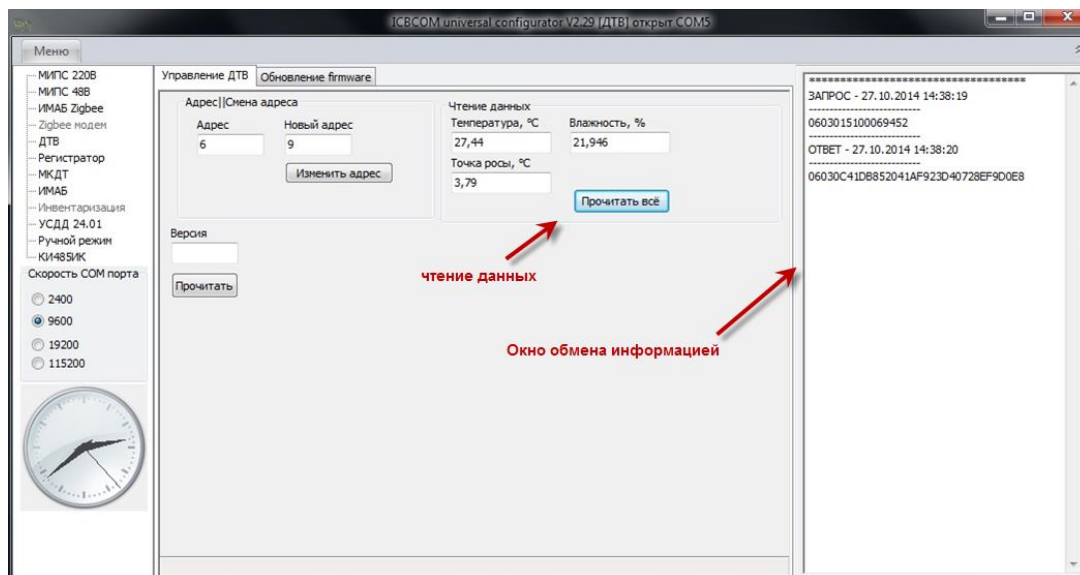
ICBCOM universal configurator V2.29 [ДТВ] открыт COM5

Меню

МИПС 220В
МИПС 48В
ИМАБ Zigbee
Zigbee модем
ДТВ
Регистратор
МКДТ
ИМАБ
Инвентаризация
УСДД 24.01
Ручной режим
КИ485ИК

Скорость COM порта
2400
9600
19200
115200

Управление ДТВ | Обновление firmware

Адрес||Смена адреса
Адрес
6
Новый адрес
9
Изменить адрес

Чтение данных
Температура, °C
27,44
Влажность, %
21,946
Точка росы, °C
3,79
Прочитать всё

Версия
Прочитать

чтение данных

Окно обмена информацией

=================================
ЗАПРОС - 27.10.2014 14:38:19
----------------------------
0603015100069452
----------------------------
ОТВЕТ - 27.10.2014 14:38:20
----------------------------
06030C41DB852041AF923D40728EF9D0E8